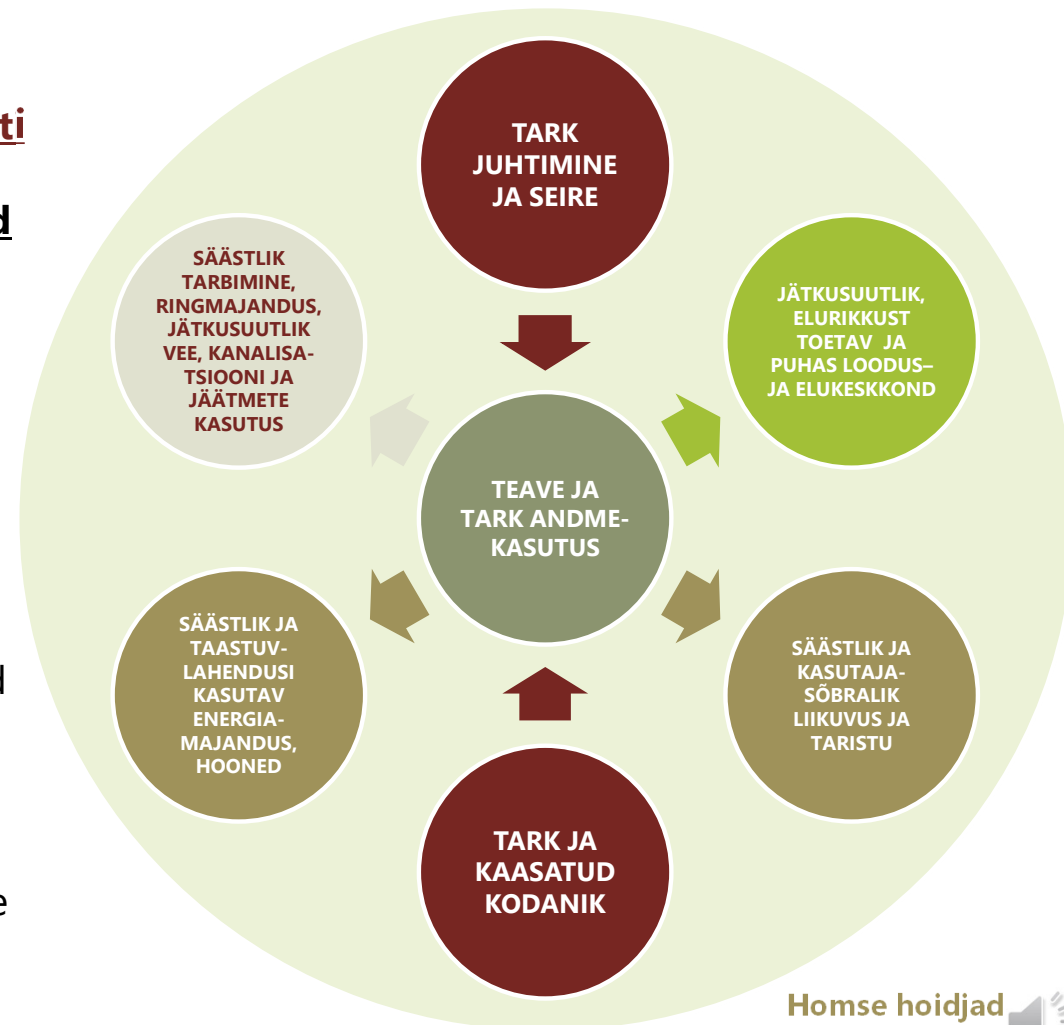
ti

d

d

e

TARK JUHTIMINE JA SEIRE

SÄÄSTLIK TARBIMINE, RINGMAJANDUS, JÄTKUSUUTLIK VEE, KANALISATSIOONI JA JÄÄTMETE KASUTUS

JÄTKUSUUTLIK, ELURIKKUST TOETAV JA PUHAS LOODUS– JA ELUKESKKOND

TEAVE JA TARK ANDMEKASUTUS

SÄÄSTLIK JA TAASTUVLAHENDUSI KASUTAV ENERGIAMAJANDUS, HOONED

SÄÄSTLIK JA KASUTAJASÕBRALIK LIIKUVUS JA TARISTU

TARK JA KAASATUD KODANIK

Homse hoidjad